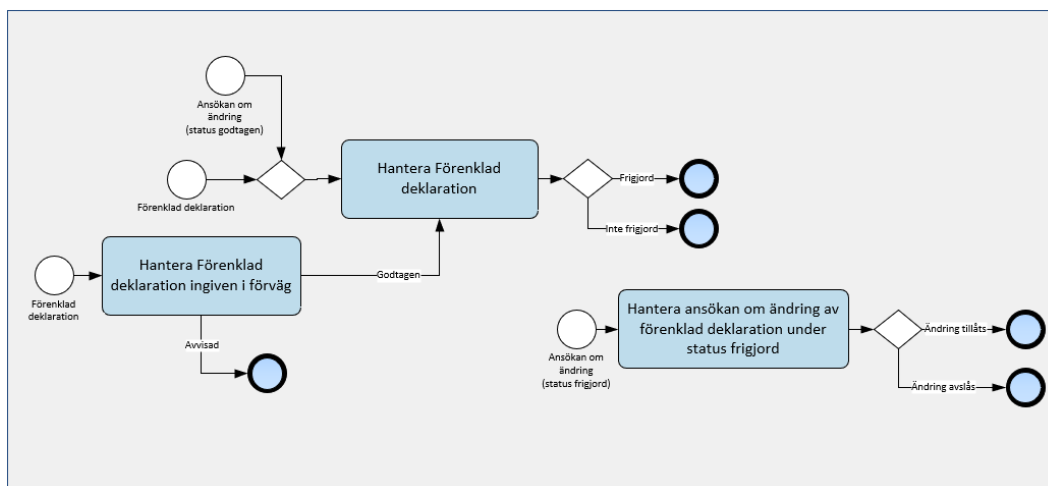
Ansökan om ändring (status godtagen)

Förenklad deklaration

Hantera Förenklad deklaration

Frigjord

Inte frigjord

Förenklad deklaration

Hantera Förenklad deklaration ingiven i förväg

Godtagen

Avvisad

Hantera ansökan om ändring av förenklad deklaration under status frigjord

Ansökan om ändring (status frigjord)

Ändring tillåts

Ändring avslås